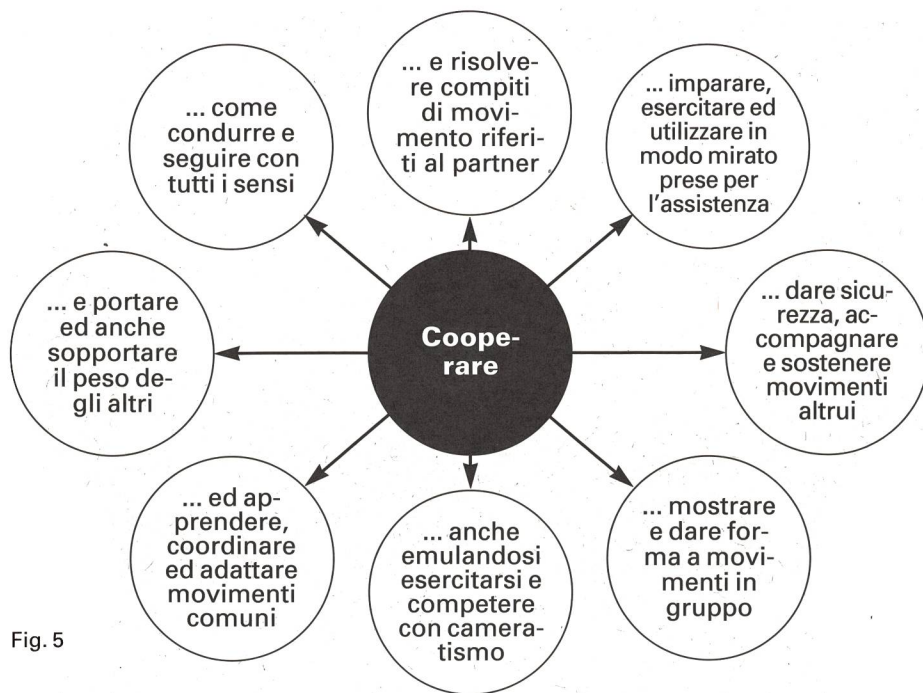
Cooperare

... come condurre e seguire con tutti i sensi

... e risolvere compiti di movimento riferiti al partner

... imparare, esercitare ed utilizzare in modo mirato prese per l'assistenza

... e portare ed anche sopportare il peso degli altri

... dare sicurezza, accompagnare e sostenere movimenti altrui

... ed apprendere, coordinare ed adattare movimenti comuni

... anche emulandosi esercitarsi e competere con cameratismo

... mostrare e dare forma a movimenti in gruppo

Fig. 5